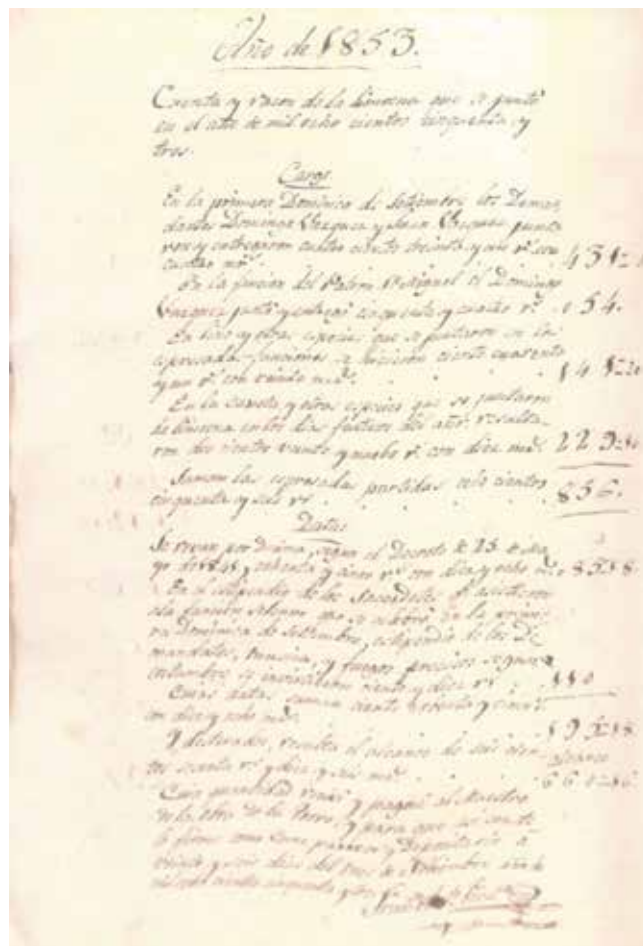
Año de 1853.

Cuenta y razon de la limosna que se juntó en el año de mil ocho cientos cincuenta y tres.

Cargo.

En la primera Dominica de Setiembre los Damas don Domingo Vazquez y don Juan Vazquez juntaron y entregaron cuatro ciento treinta y un rs con cuatro mrs. 431.4

En la funcion del Patron S. Miguel el Domingo Vazquez junto y entregó cincuenta y cuatro rs. 54.

En trigo y otras especies que se juntaron en la espresada funcion se hicieron ciento cuarenta y un rs con veinte mrs. 141.20

En la Cuaresma y otras especies que se juntaron de limosna en los las fiestas del año resultaron dos cientos veinte y nueve rs con diez mrs. 229.10

Suman las espresadas partidas ocho cientos cincuenta y seis rs. 856.

Data.

Se rebaja por diezmo, segun el Decreto de 25 de Mayo de 1846, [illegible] y cinco rs con diez y ocho mrs. 85.18

En el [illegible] de los Sacerdotes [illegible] en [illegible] funcion solemne que se celebró en la primera Dominica de Setiembre, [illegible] de los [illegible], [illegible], y fuegos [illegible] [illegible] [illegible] ciento y diez rs. 110

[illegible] data cuatro cientos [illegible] rs con diez y ocho mrs. 595.18

Y deducido, resulta el alcance de dos cientos sesenta rs y diez y seis mrs. 260.16

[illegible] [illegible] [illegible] y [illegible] al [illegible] de la obra de la Parra, y para que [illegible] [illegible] lo firma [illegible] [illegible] y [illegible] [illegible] veinte y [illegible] dias del mes de Noviembre año de mil ocho cientos cincuenta y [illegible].

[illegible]